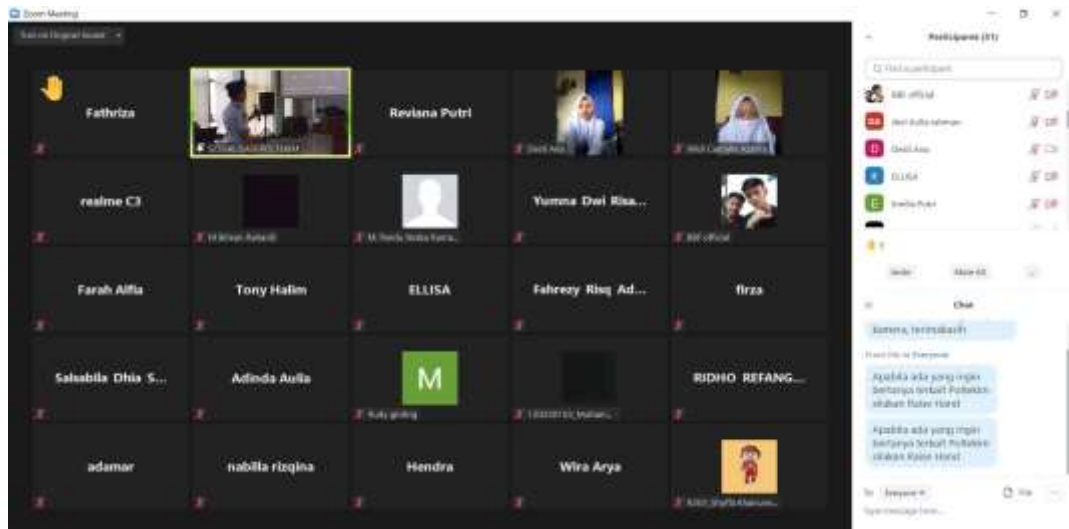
Zoom Meeting

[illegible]

Fathriza

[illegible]

Reviana Putri

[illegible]

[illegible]

realme C3

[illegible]

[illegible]

Yumna Dwi Risa...

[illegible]

Farah Alfia

Tony Halim

ELLISA

Fahrezy Risq Ad...

firza

Salsabila Dhia S...

Adinda Aulia

M

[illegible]

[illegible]

RIDHO REFANG...

adamar

nabilla rizqina

Hendra

Wira Arya

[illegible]

Participants (31)

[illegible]

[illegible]

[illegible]

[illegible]

ELLISA

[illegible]

Invite

Mute All

Chat

kamera, terimakasih

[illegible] to Everyone:

Apabila ada yang ingin bertanya terkait Politeknik silakan Raise Hand

Apabila ada yang ingin bertanya terkait Politeknik silakan Raise Hand

To: Everyone

File

Type message here...